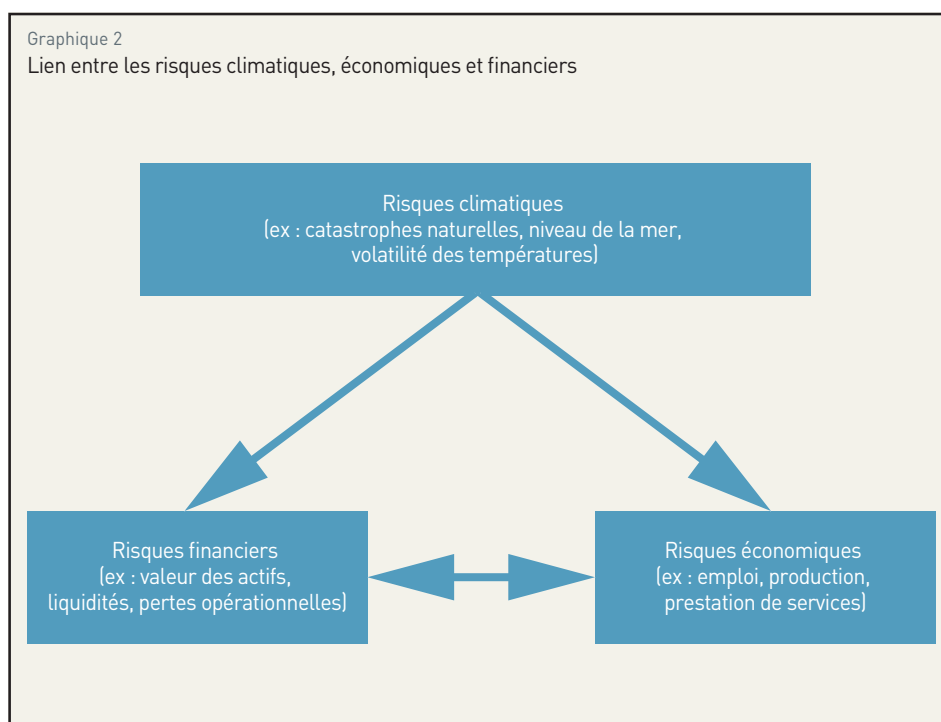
Graphique 2
Lien entre les risques climatiques, économiques et financiers

Risques climatiques
(ex : catastrophes naturelles, niveau de la mer, volatilité des températures)

Risques financiers
(ex : valeur des actifs, liquidités, pertes opérationnelles)

Risques économiques
(ex : emploi, production, prestation de services)